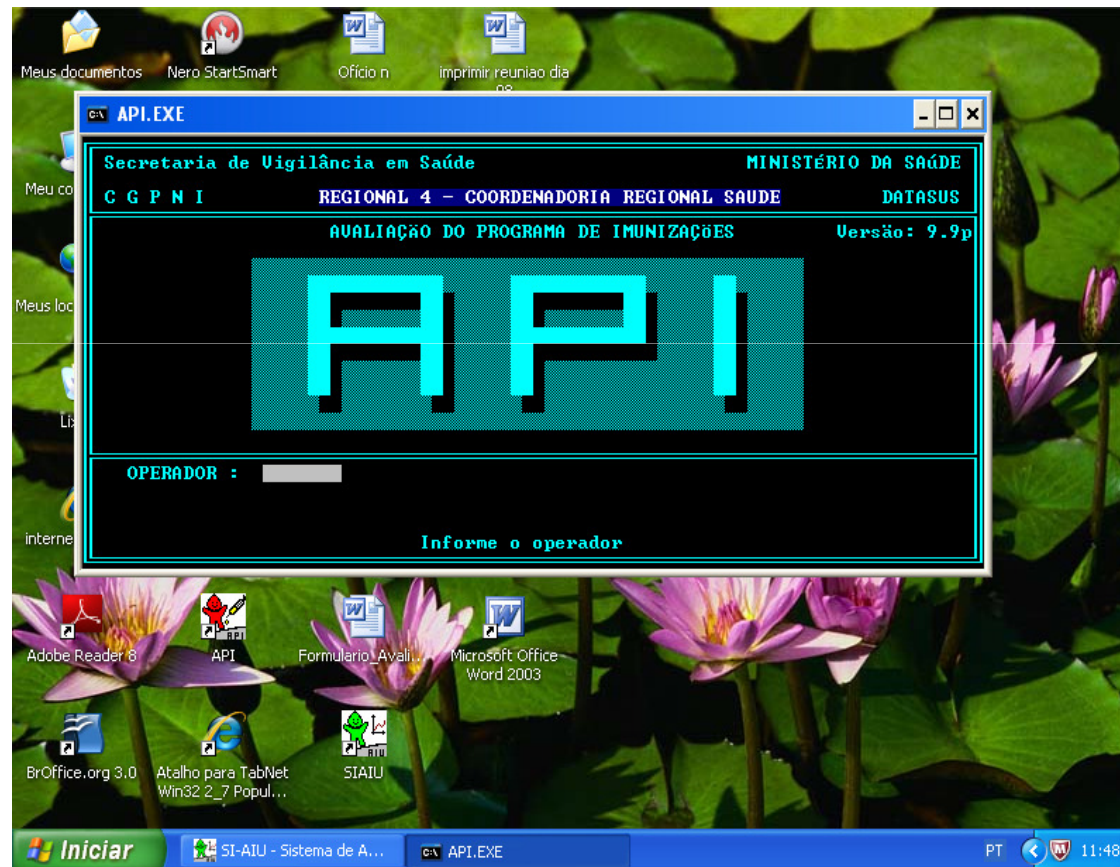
Meus documentos
Nero StartSmart
Ofício n
imprimir reuniao dia 08

API.EXE

Secretaria de Vigilância em Saúde MINISTÉRIO DA SAÚDE
C G P N I REGIONAL 4 - COORDENADORIA REGIONAL SAUDE DATASUS
AVALIAÇÃO DO PROGRAMA DE IMUNIZAÇÕES Versão: 9.9p

API

OPERADOR :

Informe o operador

Meu co
Meus loc
Lix
interne

Adobe Reader 8
API
Formulario_Avali...
Microsoft Office Word 2003
BrOffice.org 3.0
Atalho para TabNet Win32 2_7 Popul...
SIAIU

Iniciar
SI-AIU - Sistema de A...
API.EXE
PT
11:48